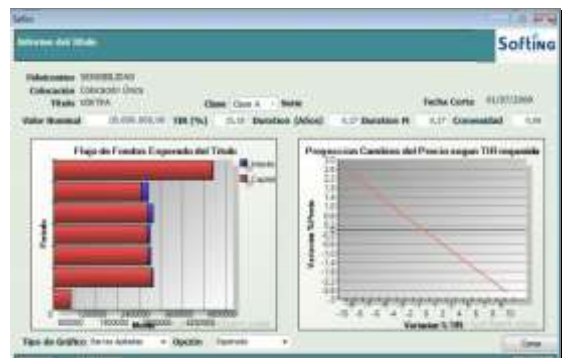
Softin

Informe del Título

Softing

Fideicomiso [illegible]
Colocación Colocación Única
Título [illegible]
Clase Clase A Serie
Fecha Corte 01/07/2009
Valor Nominal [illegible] TIR (%) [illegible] Duration (Años) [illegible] Duration M. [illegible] Convexidad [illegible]

Flujo de Fondos Esperado del Título
Interés
Capital
Fecha
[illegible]

Proyección Cambios del Precio según TIR requerida
Variación %Precio
Variación % TIR

Tipo de Gráfico Barras Apiladas Opción Esperado
Cerrar